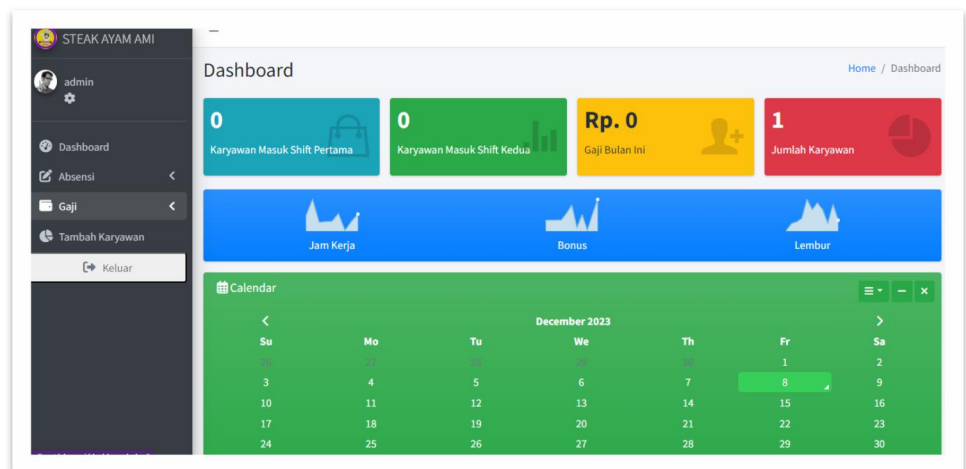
STEAK AYAM AMI

admin

Dashboard

Absensi

Gaji

Tambah Karyawan

Keluar

Dashboard

Home / Dashboard

0

Karyawan Masuk Shift Pertama

0

Karyawan Masuk Shift Kedua

Rp. 0

Gaji Bulan Ini

1

Jumlah Karyawan

Jam Kerja

Bonus

Lembur

Calendar

December 2023

| Su | Mo | Tu | We | Th | Fr | Sa |
|---|---|---|---|---|---|---|
| 26 | 27 | 28 | 29 | 30 | 1 | 2 |
| 3 | 4 | 5 | 6 | 7 | 8 | 9 |
| 10 | 11 | 12 | 13 | 14 | 15 | 16 |
| 17 | 18 | 19 | 20 | 21 | 22 | 23 |
| 24 | 25 | 26 | 27 | 28 | 29 | 30 |